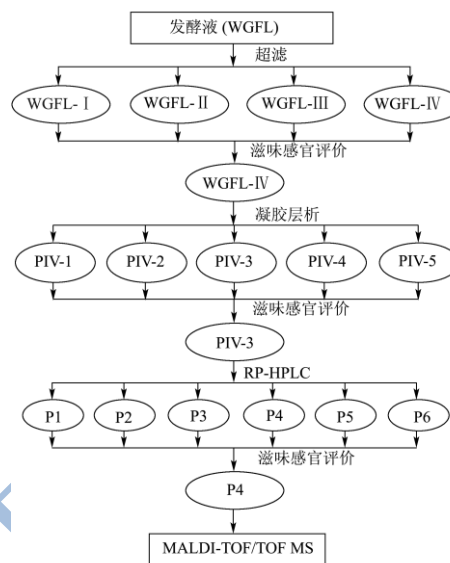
发酵液 (WGFL)

超滤

WGFL-Ⅰ

WGFL-Ⅱ

WGFL-Ⅲ

WGFL-Ⅳ

滋味感官评价

WGFL-Ⅳ

凝胶层析

PIV-1

PIV-2

PIV-3

PIV-4

PIV-5

滋味感官评价

PIV-3

RP-HPLC

P1

P2

P3

P4

P5

P6

滋味感官评价

P4

MALDI-TOF/TOF MS